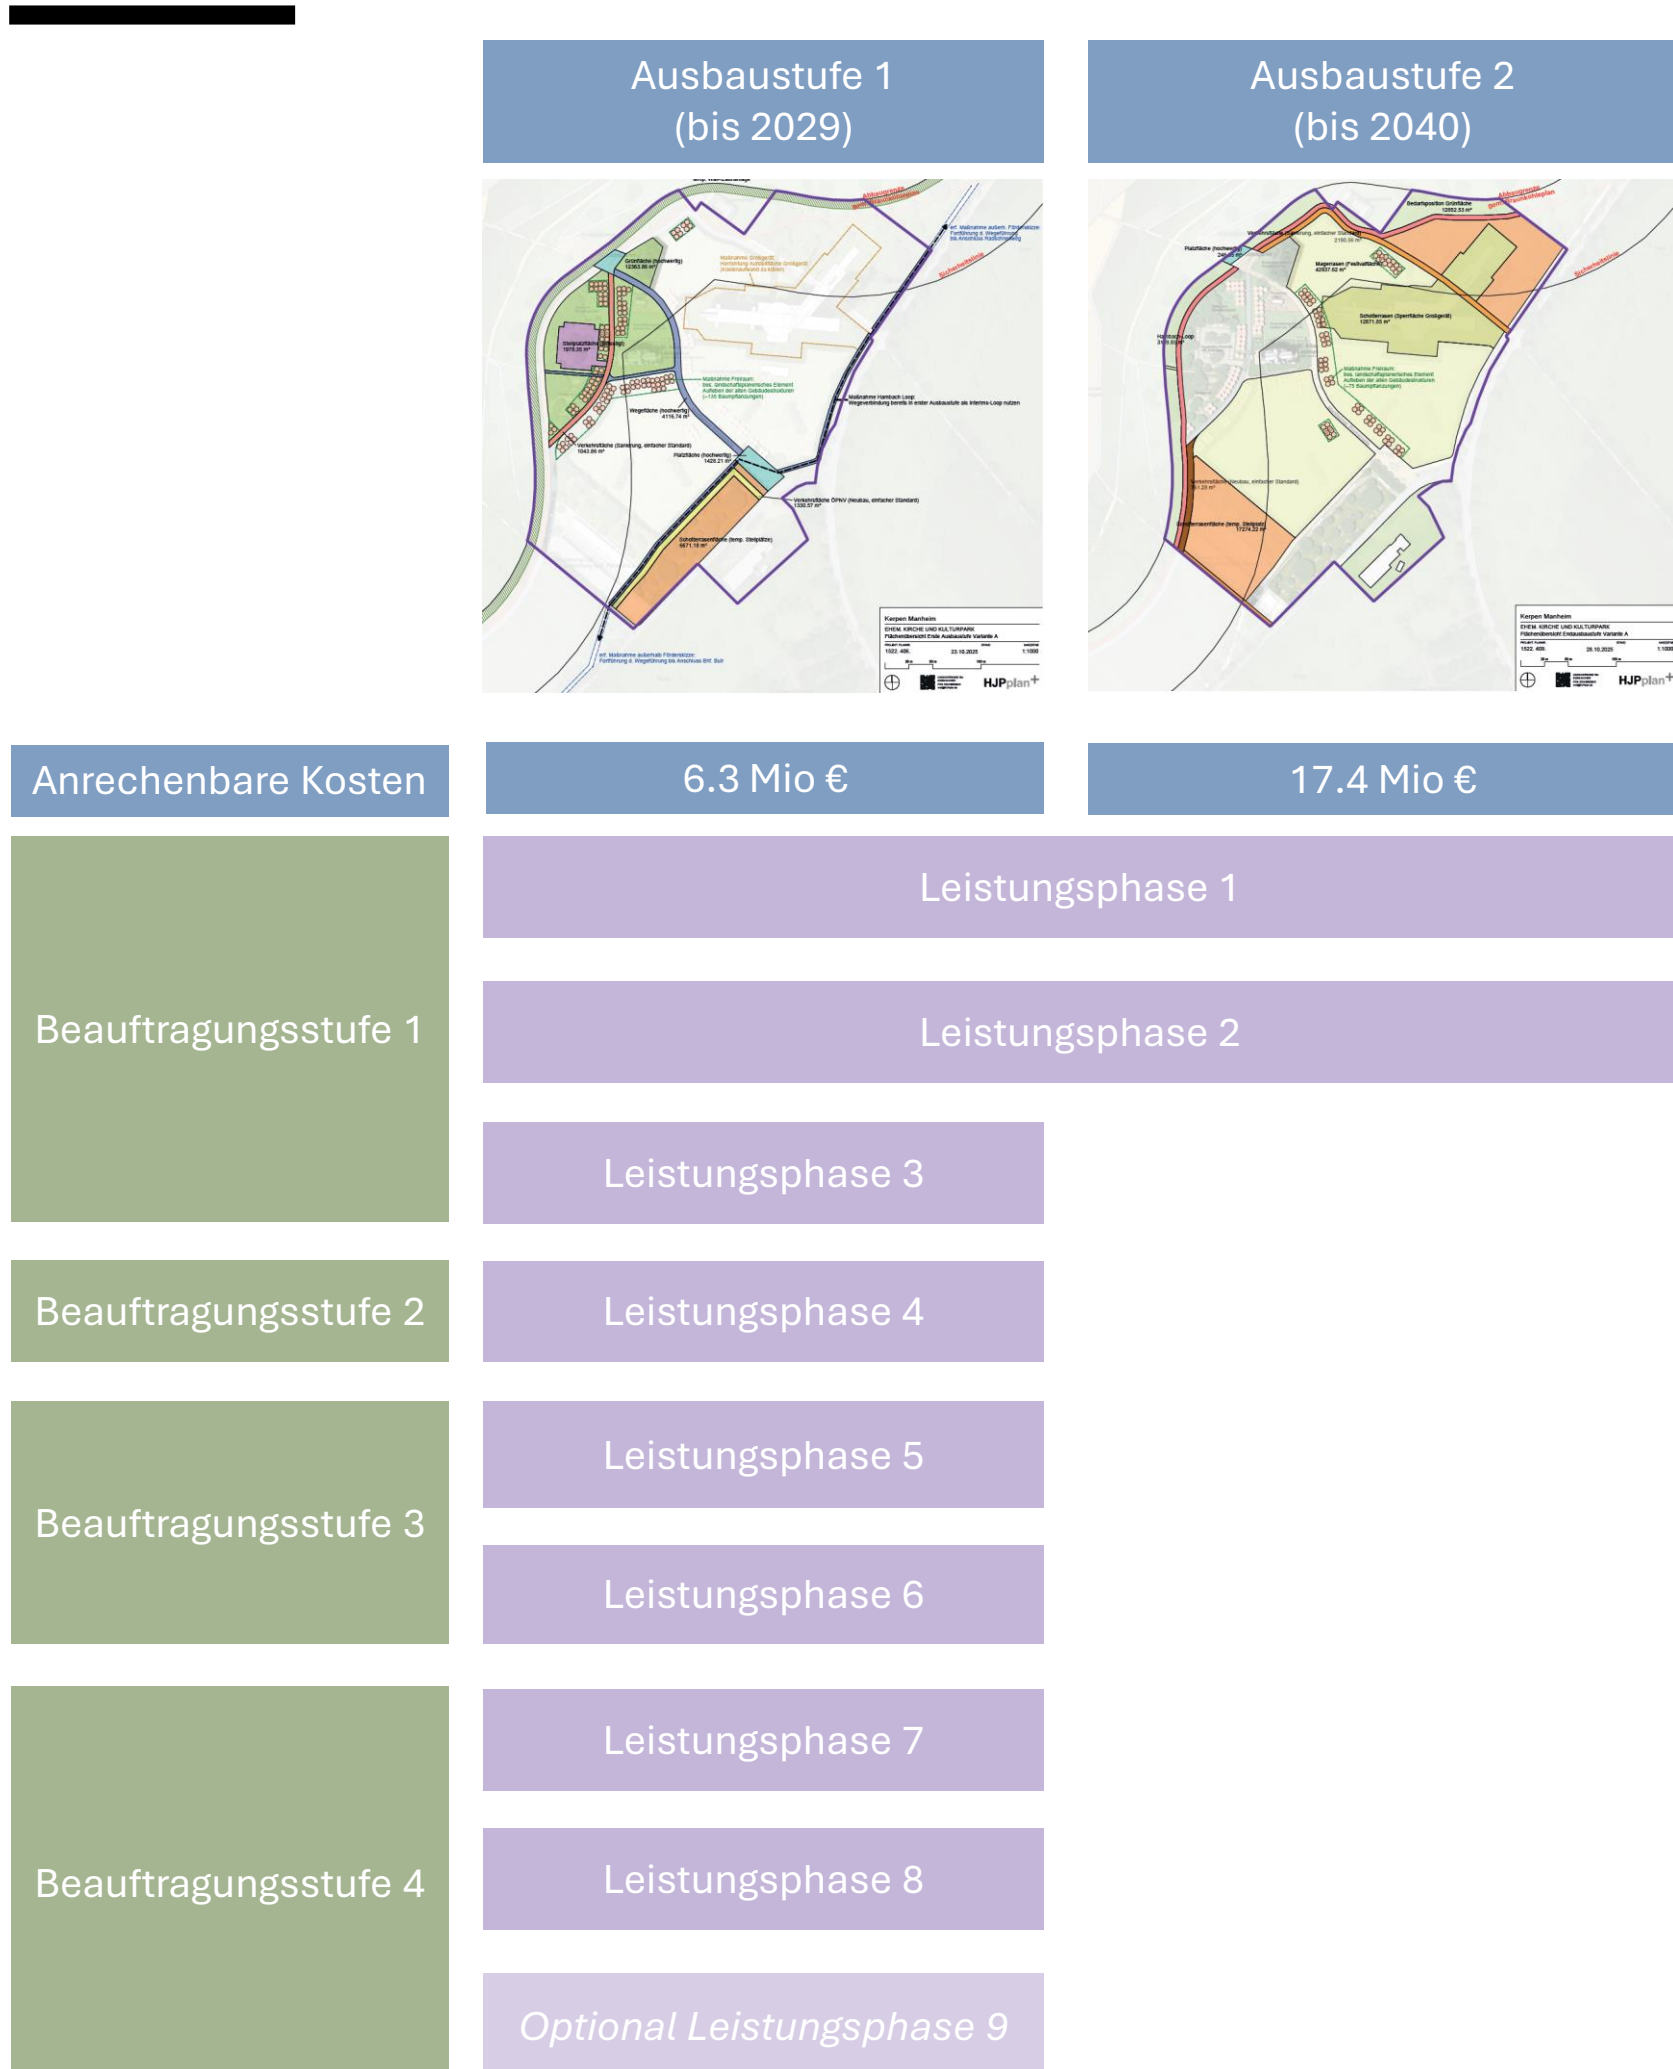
Ausbaustufe 1
(bis 2029)

Ausbaustufe 2
(bis 2040)

Kerpen Manheim
EHEM. KIRCHE UND KULTURPARK

HJPplan+

Kerpen Manheim
EHEM. KIRCHE UND KULTURPARK

HJPplan+

Anrechenbare Kosten

6.3 Mio €

17.4 Mio €

Beauftragungsstufe 1

Leistungsphase 1

Leistungsphase 2

Leistungsphase 3

Beauftragungsstufe 2

Leistungsphase 4

Beauftragungsstufe 3

Leistungsphase 5

Leistungsphase 6

Beauftragungsstufe 4

Leistungsphase 7

Leistungsphase 8

Optional Leistungsphase 9